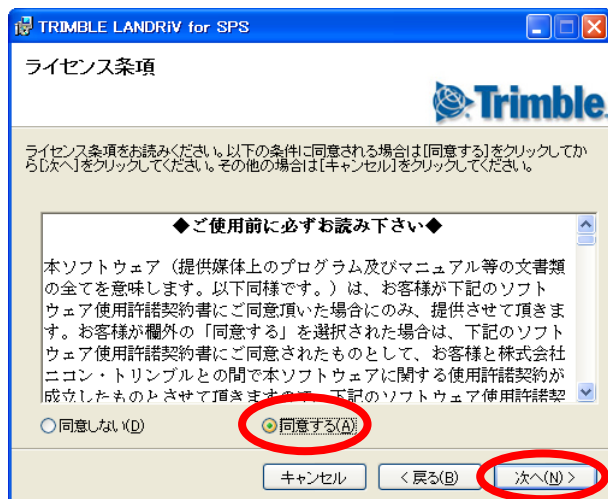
TRIMBLE LANDRiV for SPS

ライセンス条項

Trimble.

ライセンス条項をお読みください。以下の条件に同意される場合は[同意する]をクリックしてから[次へ]をクリックしてください。その他の場合は[キャンセル]をクリックしてください。

◆ご使用前に必ずお読み下さい◆

本ソフトウェア（提供媒体上のプログラム及びマニュアル等の文書類の全てを意味します。以下同様です。）は、お客様が下記のソフトウェア使用許諾契約書にご同意頂いた場合にのみ、提供させて頂きます。お客様が欄外の「同意する」を選択された場合は、下記のソフトウェア使用許諾契約書にご同意されたものとして、お客様と株式会社ニコン・トリンブルとの間で本ソフトウェアに関する使用許諾契約が成立したものとさせて頂きます。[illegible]下記のソフトウェア使用許諾契

同意しない(D)

同意する(A)

キャンセル

< 戻る(B)

次へ(N) >